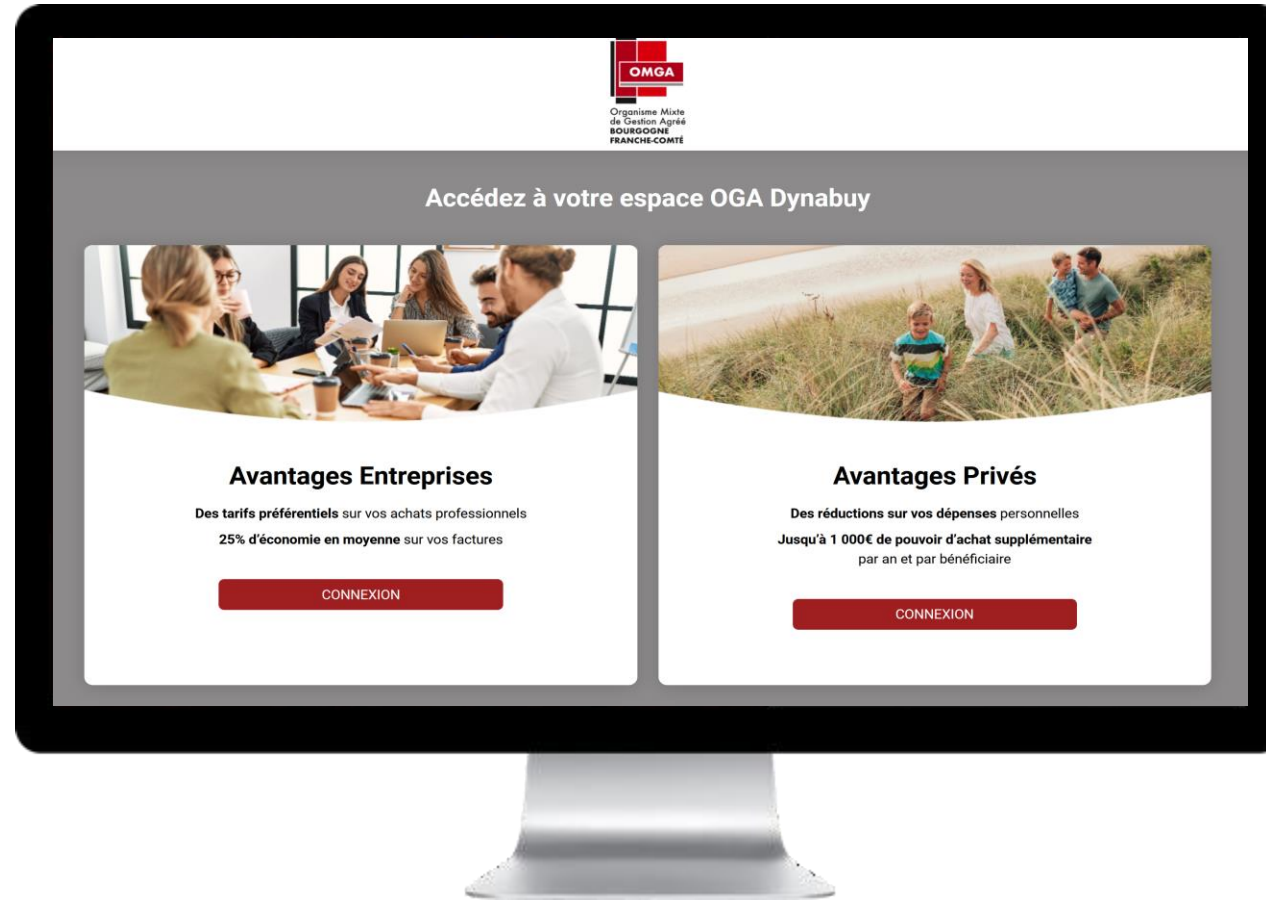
OMGA
Organisme Mixte de Gestion Agréé
BOURGOGNE FRANCHE-COMTÉ

Accédez à votre espace OGA Dynabuy

Avantages Entreprises

Des tarifs préférentiels sur vos achats professionnels

25% d'économie en moyenne sur vos factures

CONNEXION

Avantages Privés

Des réductions sur vos dépenses personnelles

Jusqu'à 1 000€ de pouvoir d'achat supplémentaire par an et par bénéficiaire

CONNEXION